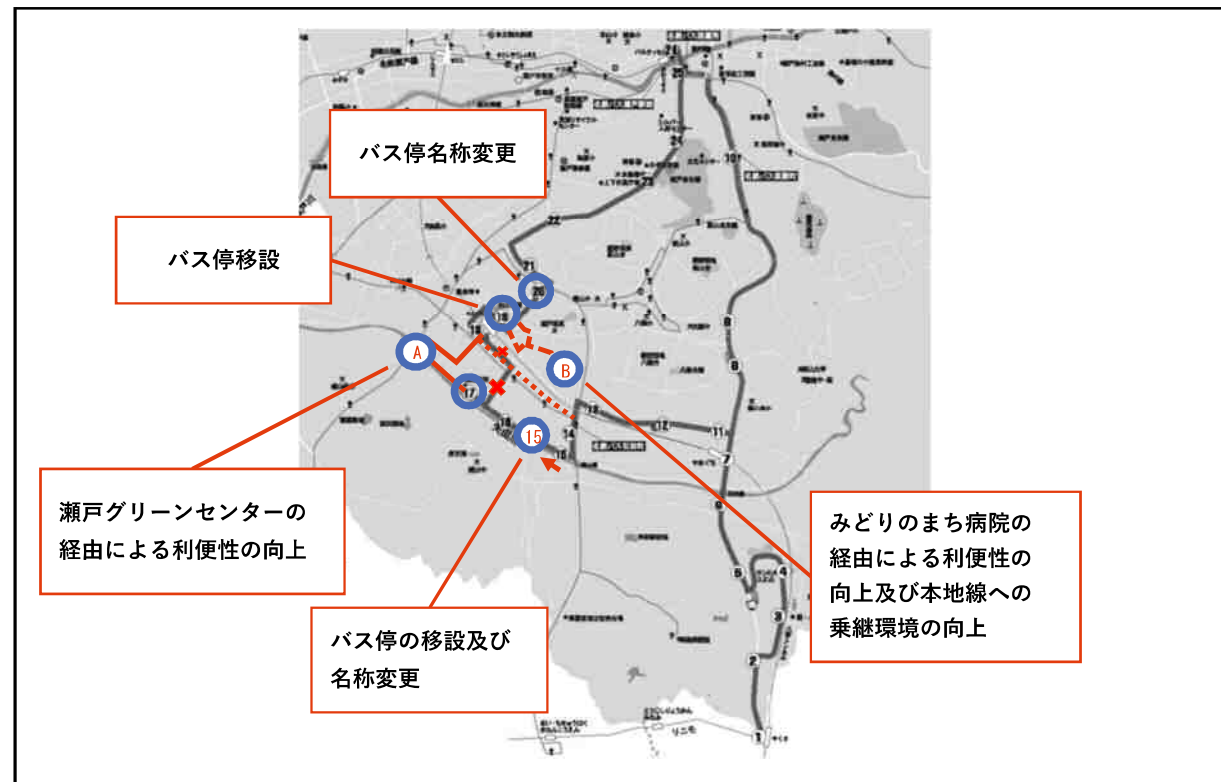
バス停名称変更

バス停移設

A

B

20

19

18

17

16

15

14

13

12

11

10

9

8

7

6

5

4

3

2

1

21

22

23

24

25

瀬戸グリーンセンターの経由による利便性の向上

バス停の移設及び名称変更

みどりのまち病院の経由による利便性の向上及び本地線への乗継環境の向上